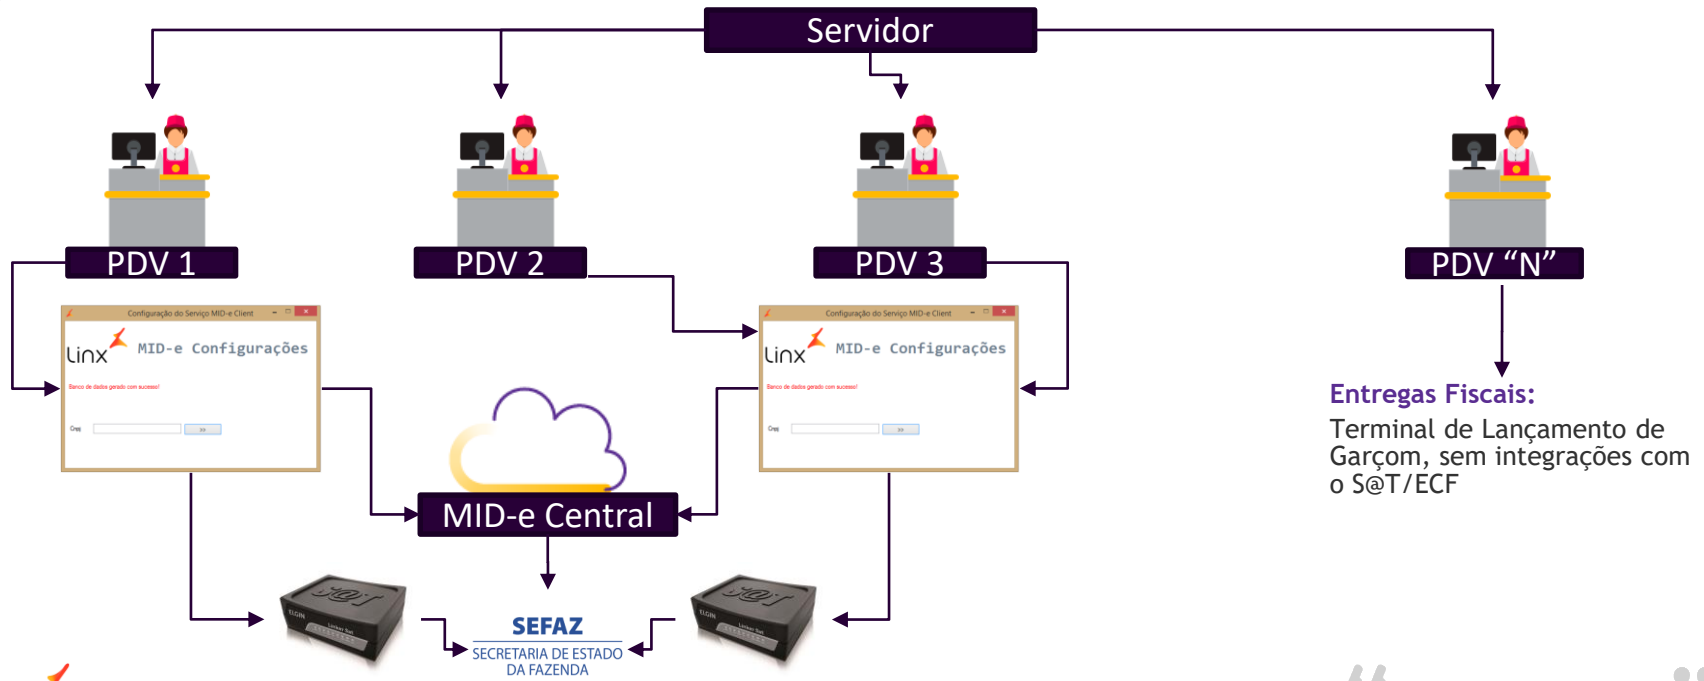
Servidor

PDV 1

PDV 2

PDV 3

PDV "N"

Configuração do Serviço MID-e Client

linx MID-e Configurações

Banco de dados gerado com sucesso!

Cnpj

Configuração do Serviço MID-e Client

linx MID-e Configurações

Banco de dados gerado com sucesso!

Cnpj

Entregas Fiscais:
Terminal de Lançamento de Garçom, sem integrações com o S@T/ECF

MID-e Central

S@T

S@T

SEFAZ
SECRETARIA DE ESTADO DA FAZENDA